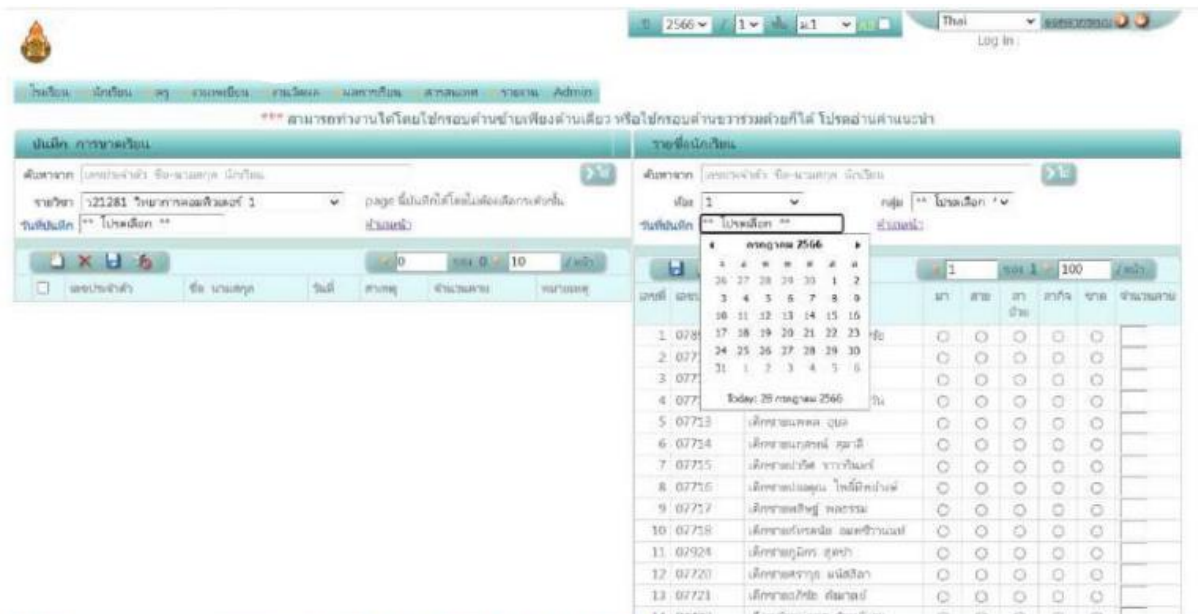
2566 / 1 ม.1
Thai
Log In

โรงเรียน นักเรียน ครู งานทะเบียน งานวัดผล ผลการเรียน สารสนเทศ รายงาน Admin

*** สามารถทำงานได้โดยใช้กรอบด้านซ้ายเพียงด้านเดียว หรือใช้กรอบด้านขวาร่วมด้วยก็ได้ โปรดอ่านคำแนะนำ

บันทึก การขาดเรียน
ค้นหาจาก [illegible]
รายวิชา ว21281 วิทยาการคอมพิวเตอร์ 1
page นี้บันทึกได้โดยไม่ต้องเลือกกระทั่งนั้น
วันที่บันทึก ** โปรดเลือก **
คำแนะนำ
0 ของ 0 10

| | เลขประจำตัว | ชื่อ นามสกุล | วันที่ | สาเหตุ | จำนวนคาบ | หมายเหตุ |
|---|---|---|---|---|---|---|

รายชื่อนักเรียน
ค้นหาจาก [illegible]
ห้อง 1
กลุ่ม ** โปรดเลือก **
วันที่บันทึก ** โปรดเลือก **
คำแนะนำ
1 ของ 1 100

กรกฎาคม 2566
| อา | จ | อ | พ | พฤ | ศ | ส |
|---|---|---|---|---|---|---|
| 26 | 27 | 28 | 29 | 30 | 1 | 2 |
| 3 | 4 | 5 | 6 | 7 | 8 | 9 |
| 10 | 11 | 12 | 13 | 14 | 15 | 16 |
| 17 | 18 | 19 | 20 | 21 | 22 | 23 |
| 24 | 25 | 26 | 27 | 28 | 29 | 30 |
| 31 | 1 | 2 | 3 | 4 | 5 | 6 |
Today: 28 กรกฎาคม 2566

| เลขที่ | เลขประจำตัว | ชื่อ นามสกุล | มา | สาย | ลา ป่วย | ลากิจ | ขาด | จำนวนคาบ |
|---|---|---|---|---|---|---|---|---|
| 1 | 078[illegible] | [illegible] | ○ | ○ | ○ | ○ | ○ | |
| 2 | 077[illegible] | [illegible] | ○ | ○ | ○ | ○ | ○ | |
| 3 | 077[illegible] | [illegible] | ○ | ○ | ○ | ○ | ○ | |
| 4 | 077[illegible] | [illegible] | ○ | ○ | ○ | ○ | ○ | |
| 5 | 07713 | เด็กชายแพทย อุบล | ○ | ○ | ○ | ○ | ○ | |
| 6 | 07714 | เด็กชายนฤสรณ์ สุมาลี | ○ | ○ | ○ | ○ | ○ | |
| 7 | 07715 | เด็กชายปวิศ ราวทิพมณ์ | ○ | ○ | ○ | ○ | ○ | |
| 8 | 07716 | เด็กชายปอคุณ ไชยีศิทย์ | ○ | ○ | ○ | ○ | ○ | |
| 9 | 07717 | เด็กชายพศิษฐ์ พลธรรม | ○ | ○ | ○ | ○ | ○ | |
| 10 | 07718 | เด็กชายภัทรพล อมตชีวานนท์ | ○ | ○ | ○ | ○ | ○ | |
| 11 | 07924 | เด็กชายภูมิกร สุตรา | ○ | ○ | ○ | ○ | ○ | |
| 12 | 07720 | เด็กชายศราวุธ แน่สถิต | ○ | ○ | ○ | ○ | ○ | |
| 13 | 07721 | เด็กชายอภิชัย คัมภาลย์ | ○ | ○ | ○ | ○ | ○ | |